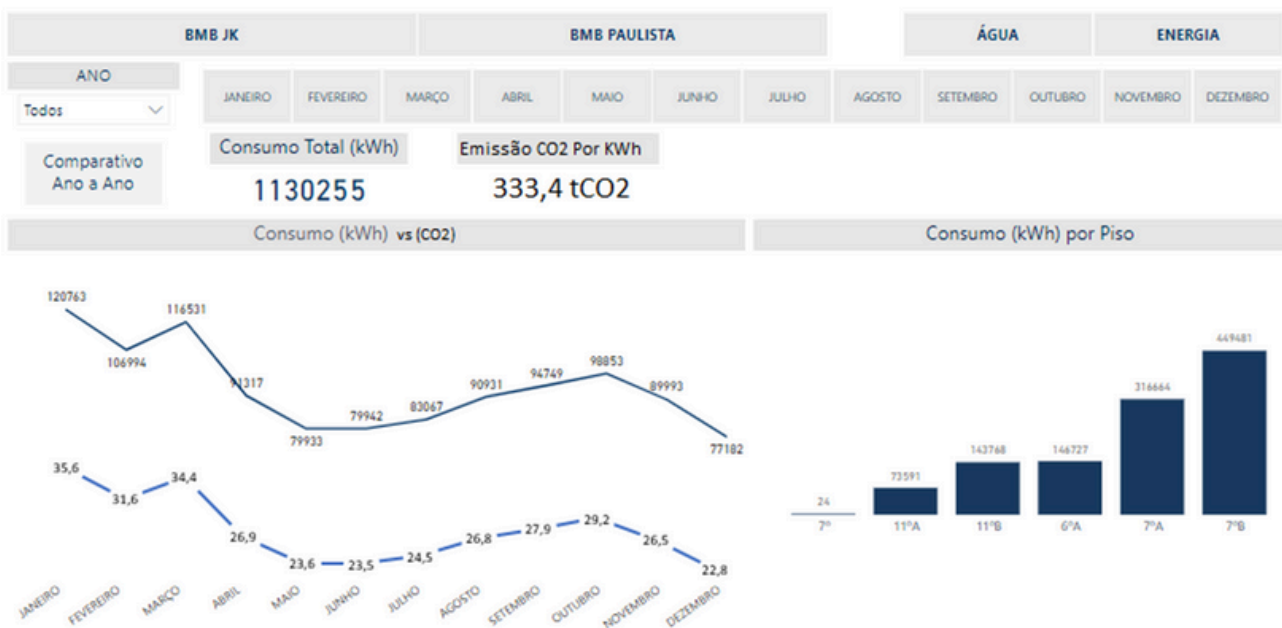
BMB JK | BMB PAULISTA | ÁGUA | ENERGIA

ANO
Todos

JANEIRO FEVEREIRO MARÇO ABRIL MAIO JUNHO JULHO AGOSTO SETEMBRO OUTUBRO NOVEMBRO DEZEMBRO

Comparativo Ano a Ano

Consumo Total (kWh)
1130255

Emissão CO2 Por KWh
333,4 tCO2

Consumo (kWh) vs (CO2)

120763
106994
116531
91317
79933
79942
83067
90931
94749
98853
89993
77182

35,6
31,6
34,4
26,9
23,6
23,5
24,5
26,8
27,9
29,2
26,5
22,8

JANEIRO FEVEREIRO MARÇO ABRIL MAIO JUNHO JULHO AGOSTO SETEMBRO OUTUBRO NOVEMBRO DEZEMBRO

Consumo (kWh) por Piso

24
73591
143768
146727
316664
449481

7º 11ºA 11ºB 6ºA 7ºA 7ºB